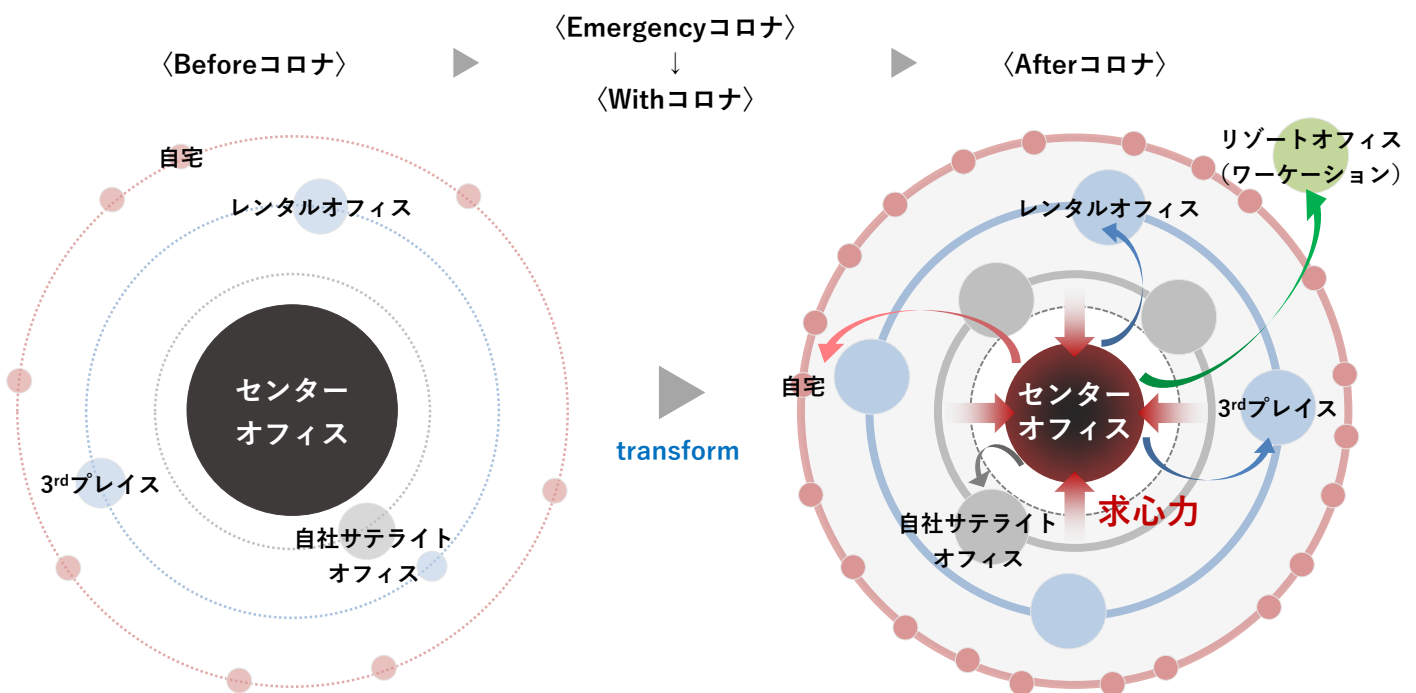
〈Beforeコロナ〉

〈Emergencyコロナ〉
↓
〈Withコロナ〉

〈Afterコロナ〉

自宅

レンタルオフィス

センター
オフィス

3$^{rd}$プレイス

自社サテライト
オフィス

transform

リゾートオフィス
（ワーケーション）

レンタルオフィス

自宅

センター
オフィス

3$^{rd}$プレイス

求心力

自社サテライト
オフィス